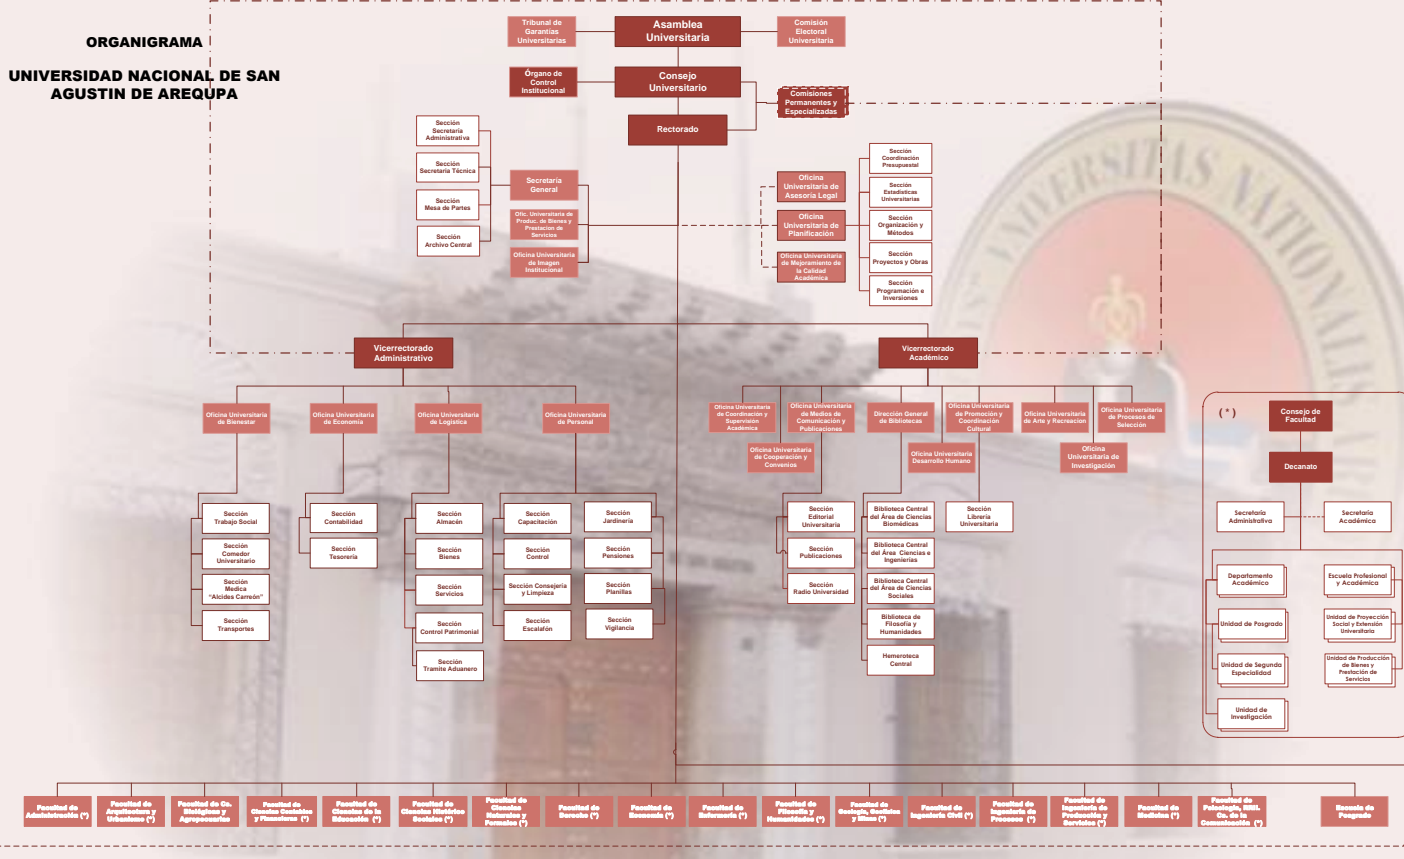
ORGANIGRAMA

UNIVERSIDAD NACIONAL DE SAN AGUSTIN DE AREQUPA

Tribunal de Garantías Universitarias

Asamblea Universitaria

Comisión Electoral Universitaria

Órgano de Control Institucional

Consejo Universitario

Comisiones Permanentes y Especializadas

Rectorado

Sección Secretaría Administrativa

Sección Secretaría Técnica

Sección Mesa de Partes

Sección Archivo Central

Secretaría General

Ofic. Universitaria de Produc. de Bienes y Prestacion de Servicios

Oficina Universitaria de Imagen Institucional

Oficina Universitaria de Asesoría Legal

Oficina Universitaria de Planificación

Oficina Universitaria de Mejoramiento de la Calidad Académica

Sección Coordinación Presupuestal

Sección Estadísticas Universitarias

Sección Organización y Métodos

Sección Proyectos y Obras

Sección Programación e Inversiones

Vicerrectorado Administrativo

Vicerrectorado Académico

Oficina Universitaria de Bienestar

Oficina Universitaria de Economía

Oficina Universitaria de Logística

Oficina Universitaria de Personal

Sección Trabajo Social

Sección Comedor Universitario

Sección Medica "Alcides Carreón"

Sección Transportes

Sección Contabilidad

Sección Tesorería

Sección Almacén

Sección Bienes

Sección Servicios

Sección Control Patrimonial

Sección Tramite Aduanero

Sección Capacitación

Sección Control

Sección Consejería y Limpieza

Sección Escalafón

Sección Jardinería

Sección Pensiones

Sección Planillas

Sección Vigilancia

Oficina Universitaria de Coordinación y Supervisión Académica

Oficina Universitaria de Medios de Comunicación y Publicaciones

Dirección General de Bibliotecas

Oficina Universitaria de Promoción y Coordinación Cultural

Oficina Universitaria de Arte y Recreacion

Oficina Universitaria de Procesos de Selección

Oficina Universitaria de Cooperación y Convenios

Oficina Universitaria Desarrollo Humano

Oficina Universitaria de Investigación

Sección Editorial Universitaria

Sección Publicaciones

Sección Radio Universidad

Biblioteca Central del Área de Ciencias Biomédicas

Biblioteca Central del Área Ciencias e Ingenierías

Biblioteca Central del Área de Ciencias Sociales

Biblioteca de Filosofía y Humanidades

Hemeroteca Central

Sección Librería Universitaria

(*)

Consejo de Facultad

Decanato

Secretaría Administrativa

Secretaría Académica

Departamento Académico

Escuela Profesional y Académica

Unidad de Posgrado

Unidad de Proyección Social y Extensión Universitaria

Unidad de Segunda Especialidad

Unidad de Producción de Bienes y Prestación de Servicios

Unidad de Investigación

Facultad de Administración (*)

Facultad de Arquitectura y Urbanismo (*)

Facultad de Cs. Biológicas y Agropecuarias

Facultad de Ciencias Contables y Financieras (*)

Facultad de Ciencias de la Educación (*)

Facultad de Ciencias Histórico Sociales (*)

Facultad de Ciencias Naturales y Formales (*)

Facultad de Derecho (*)

Facultad de Economía (*)

Facultad de Enfermería (*)

Facultad de Filosofía y Humanidades (*)

Facultad de Geología, Geofísica y Minas (*)

Facultad de Ingeniería Civil (*)

Facultad de Ingeniería de Procesos (*)

Facultad de Ingeniería de Producción y Servicios (*)

Facultad de Medicina (*)

Facultad de Psicología, RRII. Cs. de la Comunicación (*)

Escuela de Posgrado